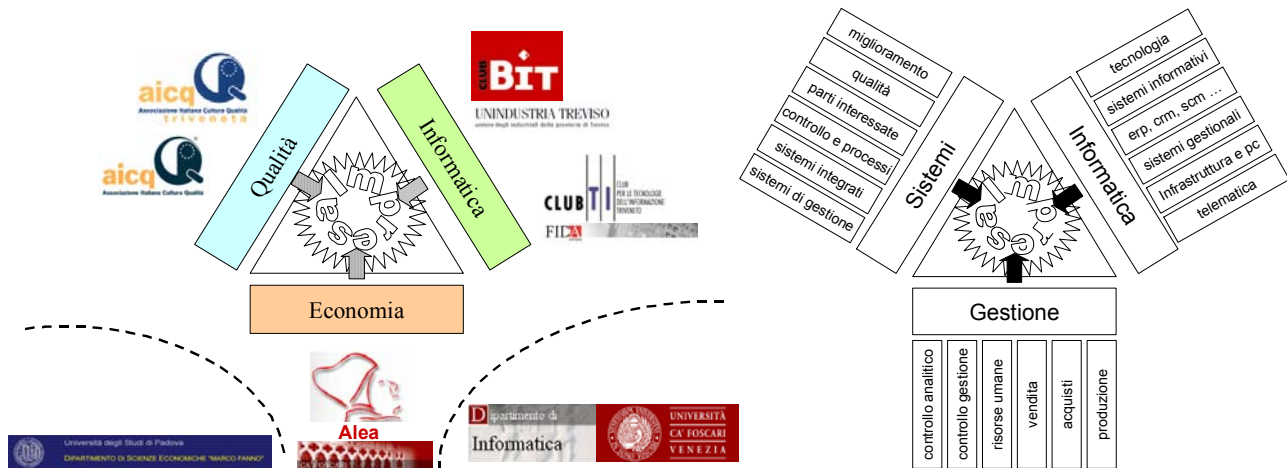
aicq
Associazione Italiana Cultura Qualità
triveneta

aicq
Associazione Italiana Cultura Qualità

Qualità

Informatica

impresa

Economia

CLUB BIT
UNINDUSTRIA TREVISO
unione degli industriali della provincia di Treviso

CLUB TI
CLUB PER LE TECNOLOGIE DELL'INFORMAZIONE TRIVENETO

FIDA

Alea

Università degli Studi di Padova
DIPARTIMENTO DI SCIENZE ECONOMICHE "MARCO FANNO"

Dipartimento di Informatica

UNIVERSITÀ CA' FOSCARI VENEZIA

miglioramento
qualità
parti interessate
controllo e processi
sistemi integrati
sistemi di gestione

Sistemi

Informatica

tecnologia
sistemi informativi
erp, crm, scm …
sistemi gestionali
Infrastruttura e pc
telematica

impresa

Gestione

controllo analitico
controllo gestione
risorse umane
vendita
acquisti
produzione